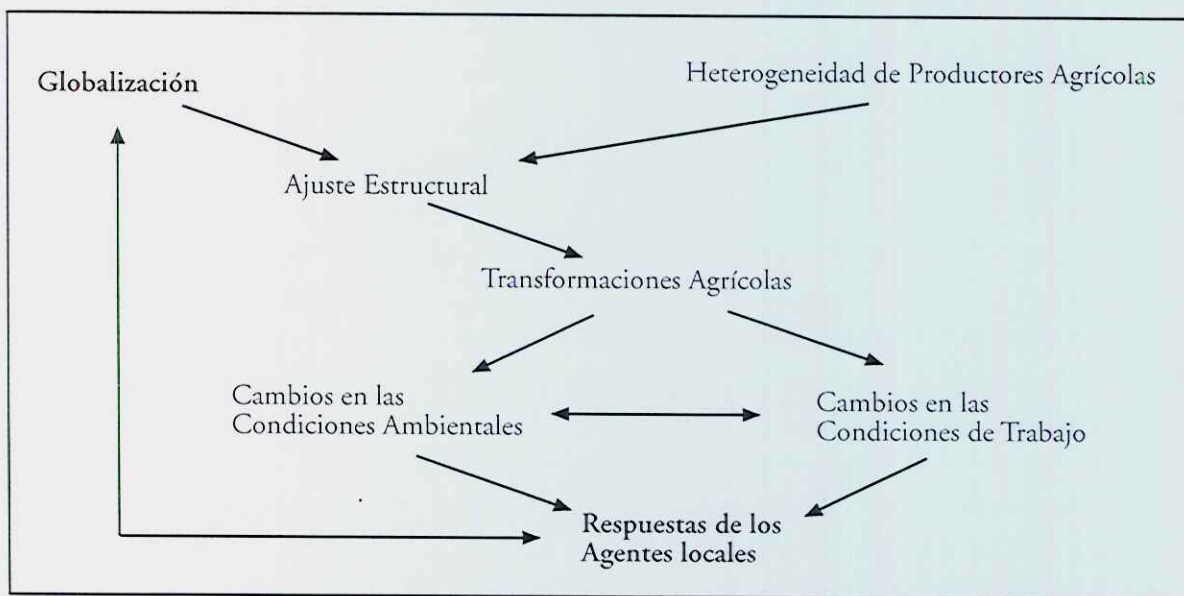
Globalización

Heterogeneidad de Productores Agrícolas

Ajuste Estructural

Transformaciones Agrícolas

Cambios en las Condiciones Ambientales

Cambios en las Condiciones de Trabajo

Respuestas de los Agentes locales